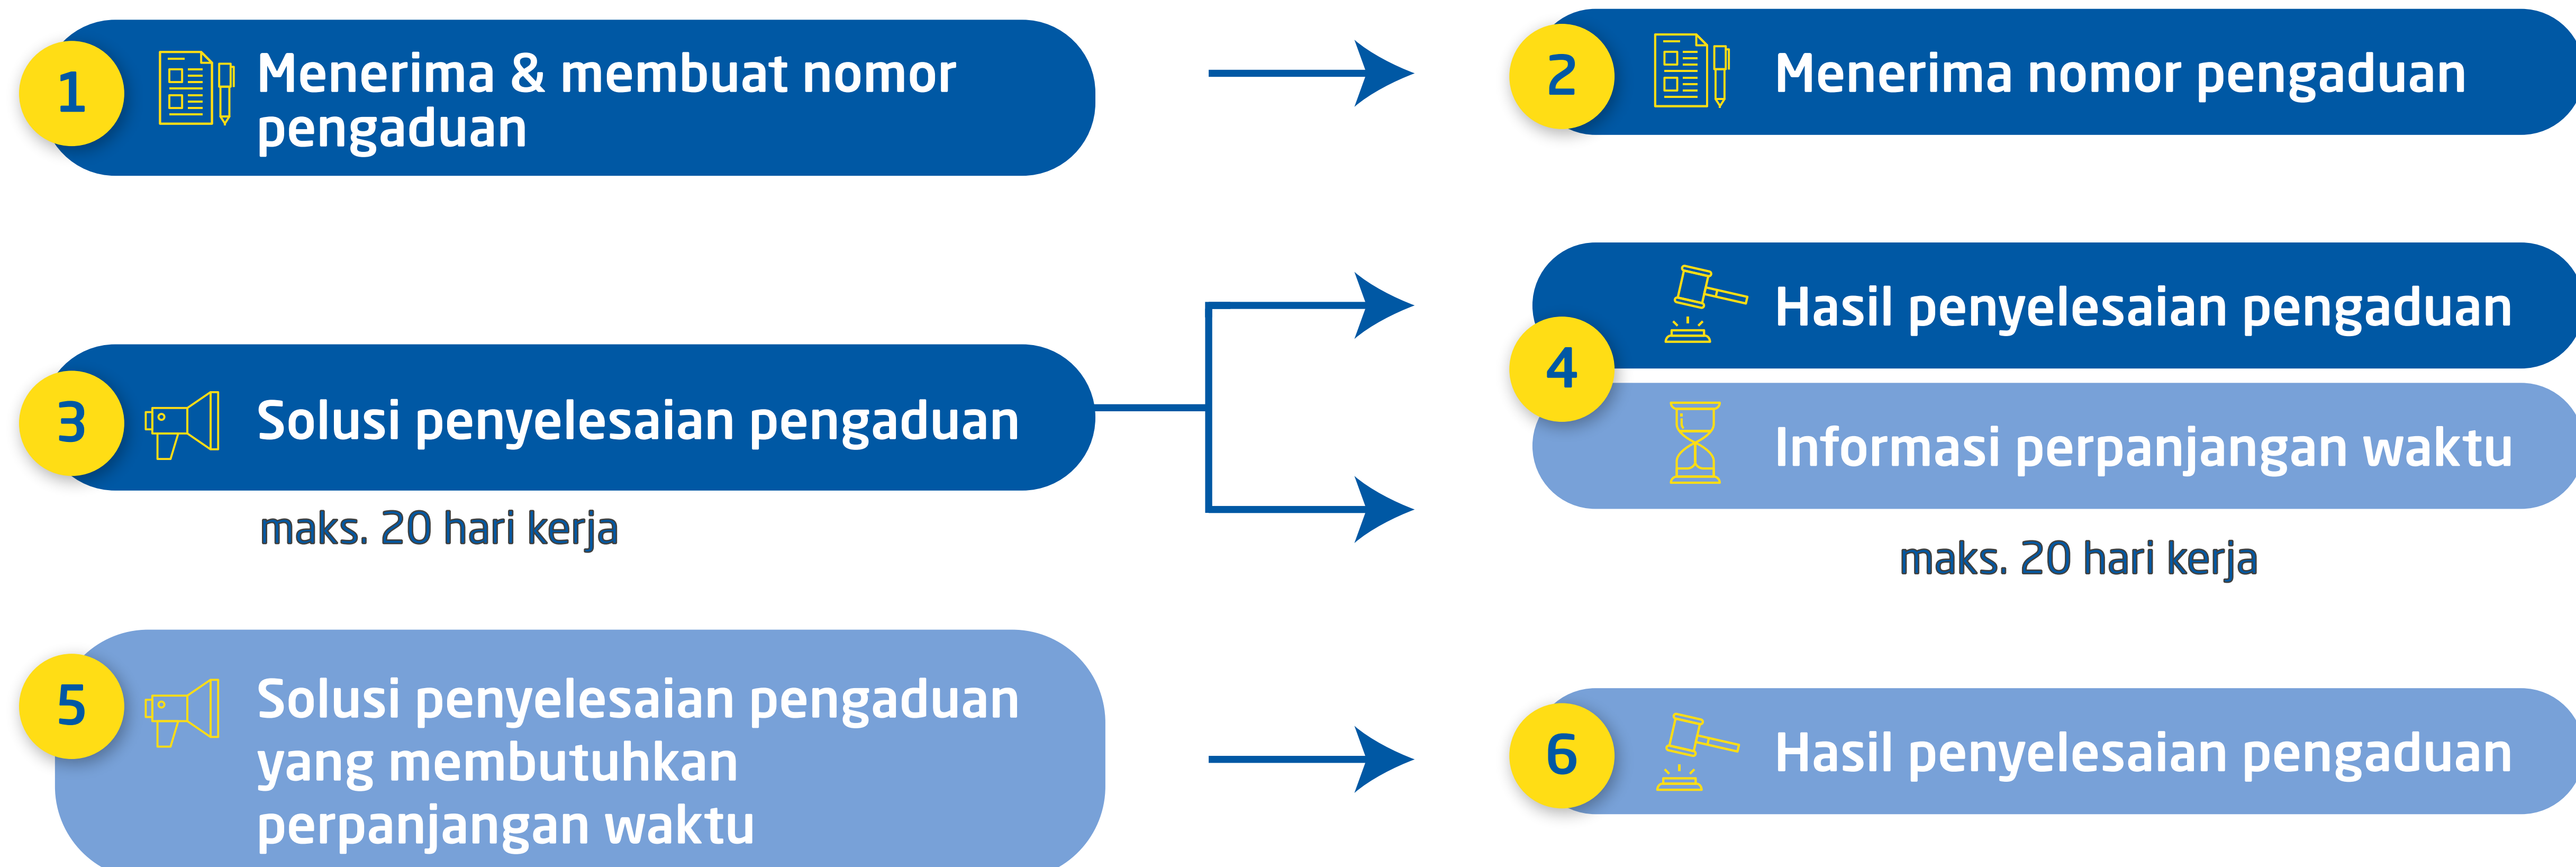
1 Menerima & membuat nomor pengaduan

2 Menerima nomor pengaduan

3 Solusi penyelesaian pengaduan

maks. 20 hari kerja

4 Hasil penyelesaian pengaduan

Informasi perpanjangan waktu

maks. 20 hari kerja

5 Solusi penyelesaian pengaduan yang membutuhkan perpanjangan waktu

6 Hasil penyelesaian pengaduan